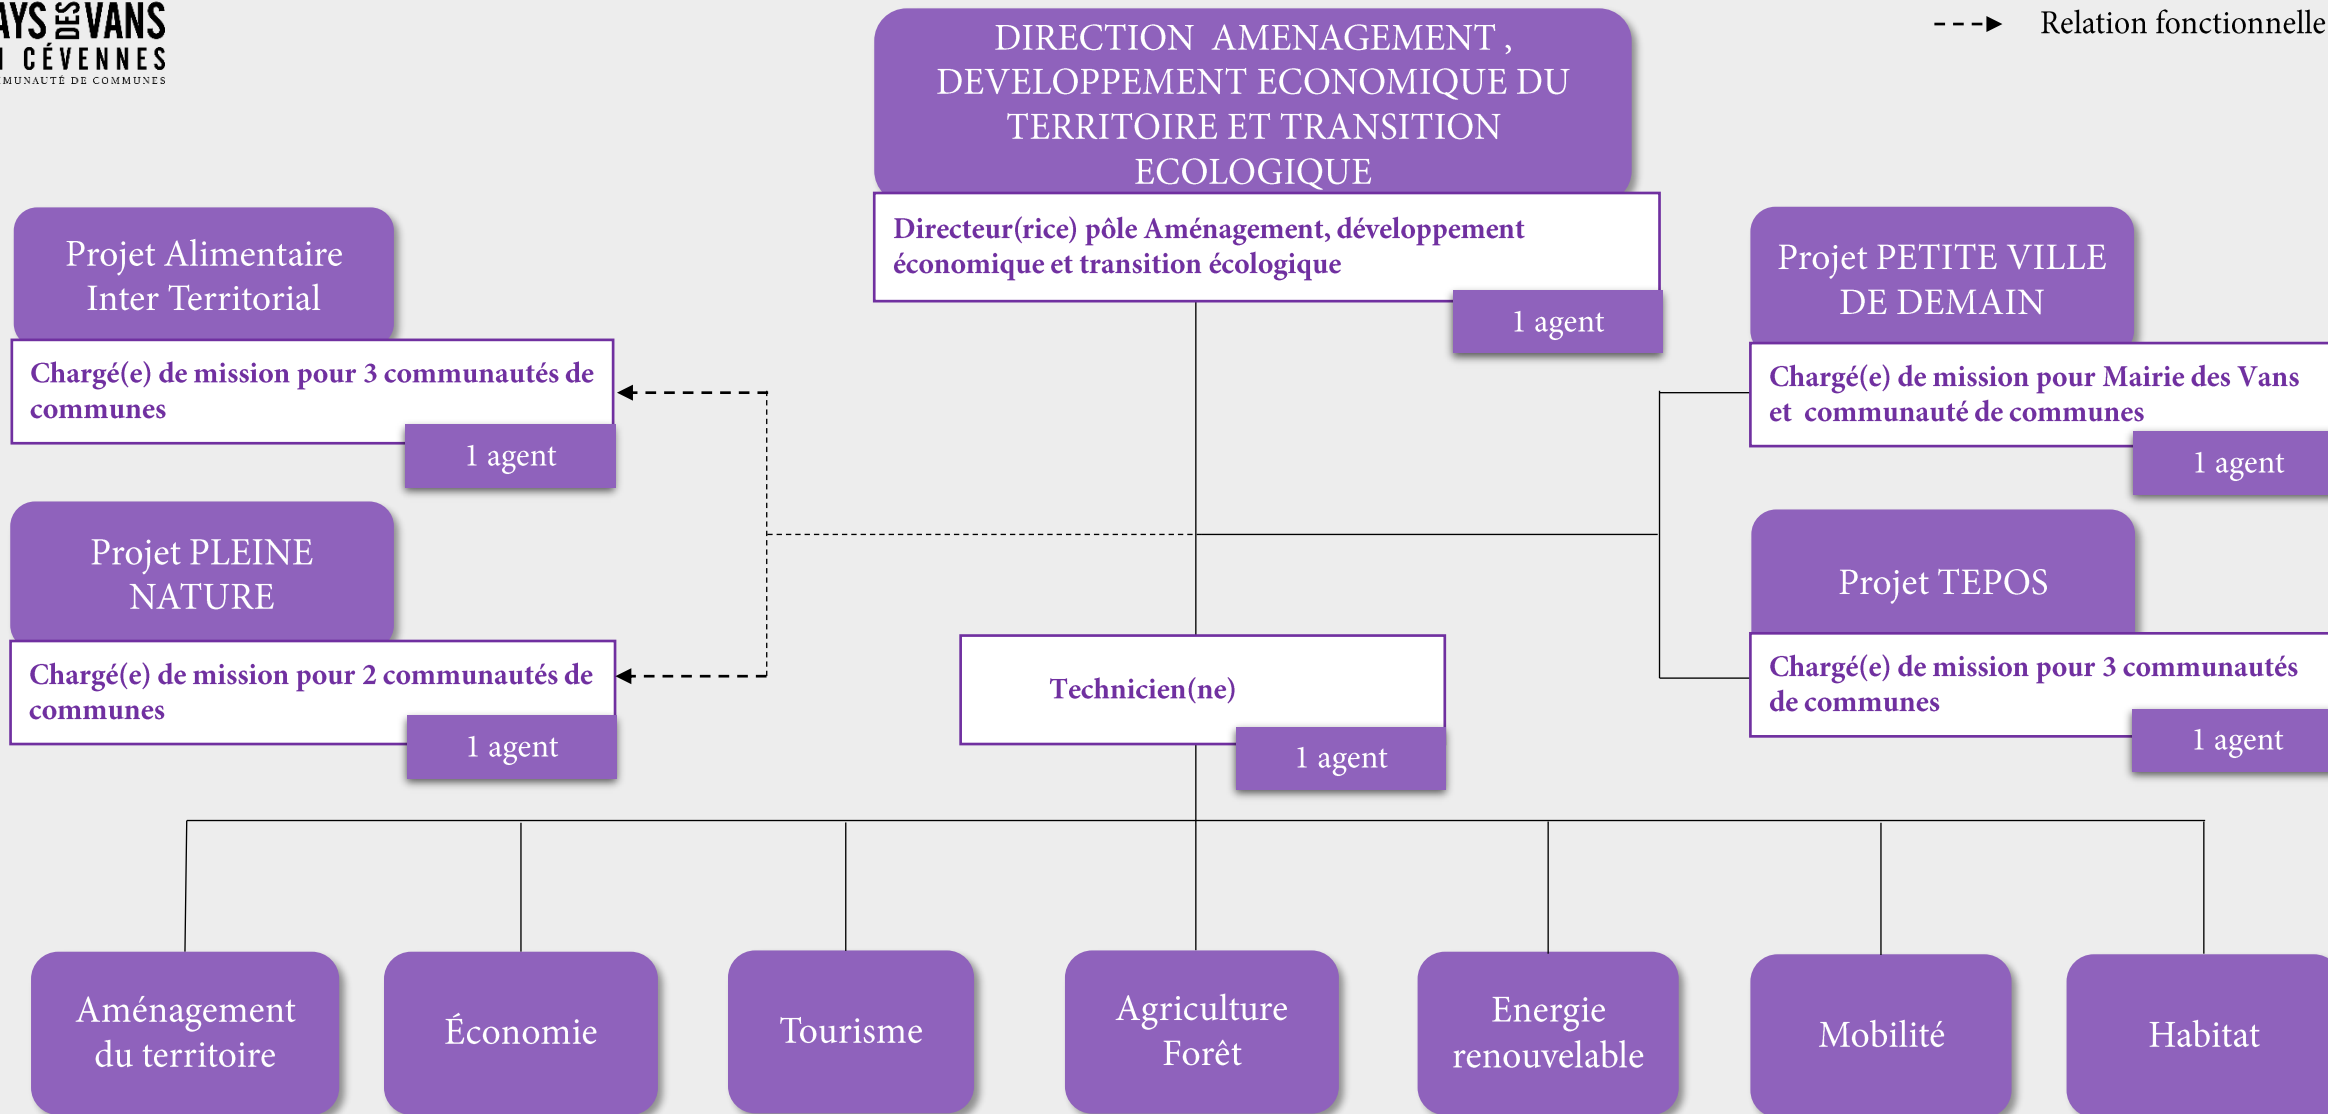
AYS DES VANS
CÉVENNES
MUNAUTÉ DE COMMUNES

Relation fonctionnelle

DIRECTION AMENAGEMENT , DEVELOPPEMENT ECONOMIQUE DU TERRITOIRE ET TRANSITION ECOLOGIQUE

Directeur(rice) pôle Aménagement, développement économique et transition écologique

1 agent

Projet Alimentaire Inter Territorial

Chargé(e) de mission pour 3 communautés de communes

1 agent

Projet PLEINE NATURE

Chargé(e) de mission pour 2 communautés de communes

1 agent

Projet PETITE VILLE DE DEMAIN

Chargé(e) de mission pour Mairie des Vans et communauté de communes

1 agent

Projet TEPOS

Chargé(e) de mission pour 3 communautés de communes

1 agent

Technicien(ne)

1 agent

Aménagement du territoire

Économie

Tourisme

Agriculture Forêt

Energie renouvelable

Mobilité

Habitat